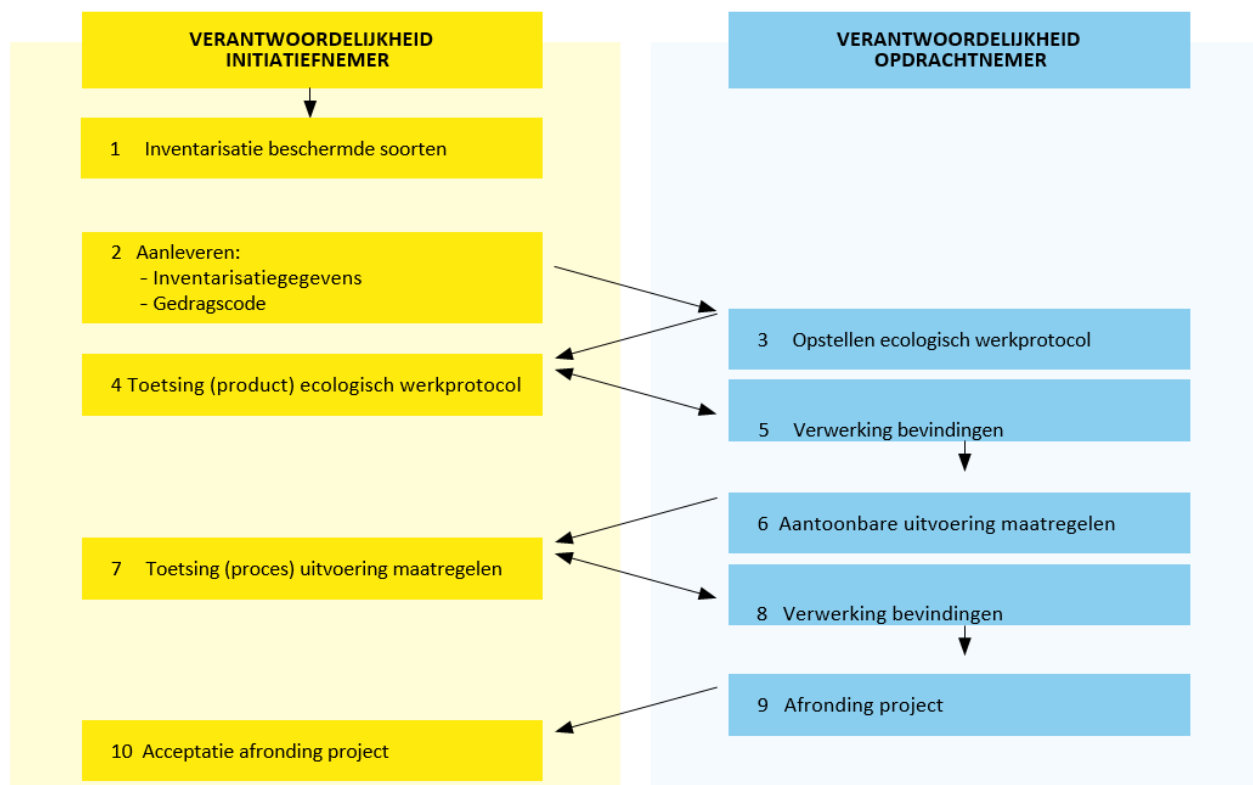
VERANTWOORDELIJKHEID INITIATIEFNEMER

VERANTWOORDELIJKHEID OPDRACHTNEMER

1 Inventarisatie beschermde soorten

2 Aanleveren:
- Inventarisatiegegevens
- Gedragscode

3 Opstellen ecologisch werkprotocol

4 Toetsing (product) ecologisch werkprotocol

5 Verwerking bevindingen

6 Aantoonbare uitvoering maatregelen

7 Toetsing (proces) uitvoering maatregelen

8 Verwerking bevindingen

9 Afronding project

10 Acceptatie afronding project